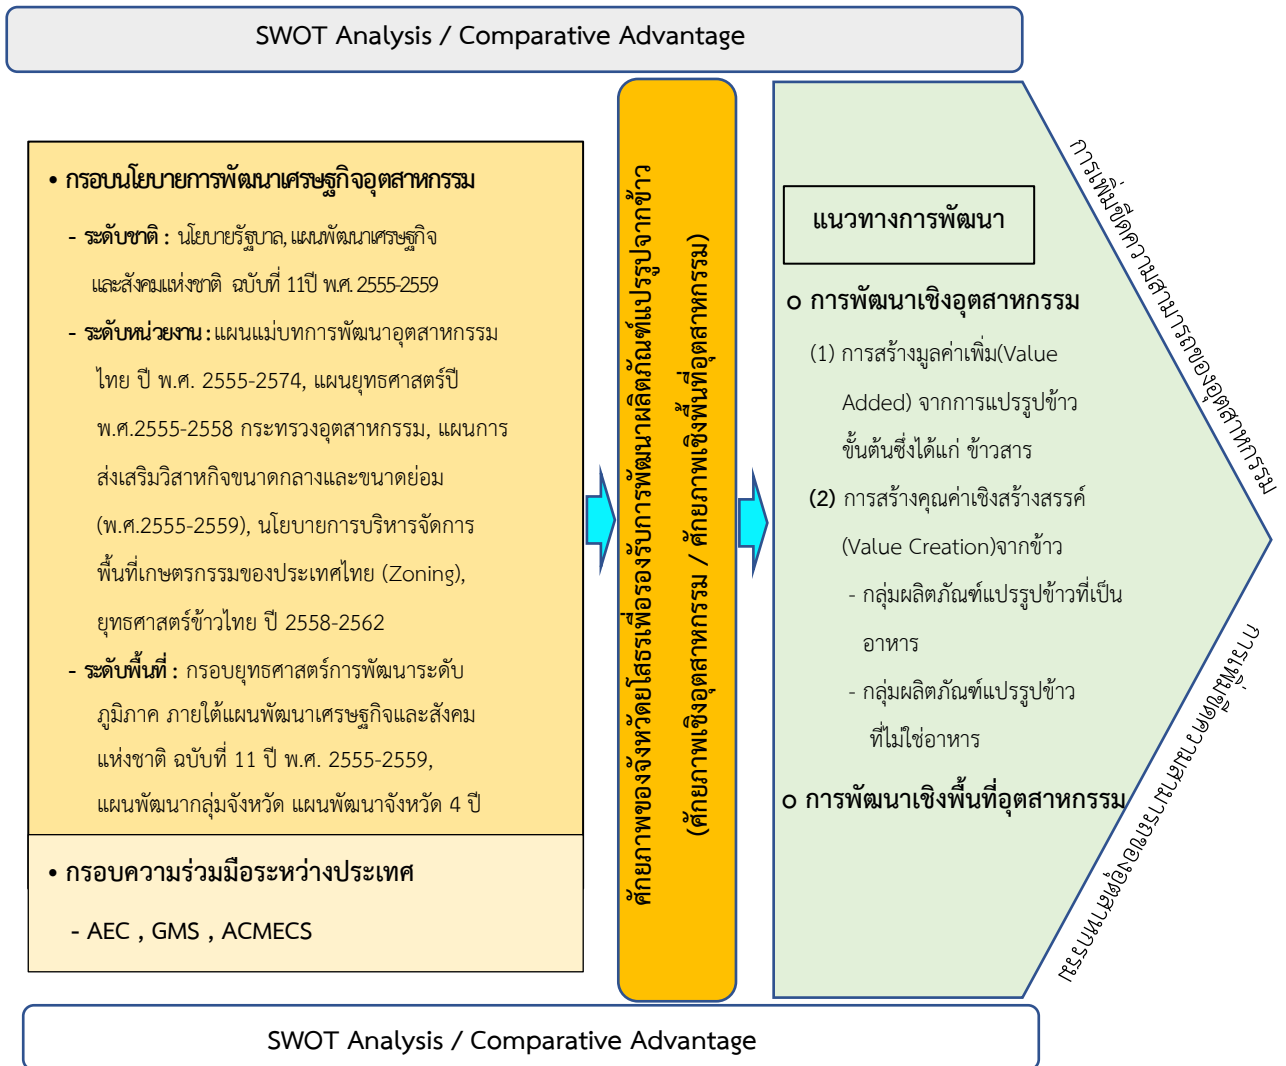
SWOT Analysis / Comparative Advantage

• กรอบนโยบายการพัฒนาเศรษฐกิจอุตสาหกรรม

- ระดับชาติ : นโยบายรัฐบาล, แผนพัฒนาเศรษฐกิจและสังคมแห่งชาติ ฉบับที่ 11ปี พ.ศ. 2555-2559

- ระดับหน่วยงาน : แผนแม่บทการพัฒนาอุตสาหกรรมไทย ปี พ.ศ. 2555-2574, แผนยุทธศาสตร์ปี พ.ศ.2555-2558 กระทรวงอุตสาหกรรม, แผนการส่งเสริมวิสาหกิจขนาดกลางและขนาดย่อม (พ.ศ.2555-2559), นโยบายการบริหารจัดการพื้นที่เกษตรกรรมของประเทศไทย (Zoning), ยุทธศาสตร์ข้าวไทย ปี 2558-2562

- ระดับพื้นที่ : กรอบยุทธศาสตร์การพัฒนาระดับภูมิภาค ภายใต้แผนพัฒนาเศรษฐกิจและสังคมแห่งชาติ ฉบับที่ 11 ปี พ.ศ. 2555-2559, แผนพัฒนากลุ่มจังหวัด แผนพัฒนาจังหวัด 4 ปี

• กรอบความร่วมมือระหว่างประเทศ

- AEC , GMS , ACMECS

ศักยภาพของจังหวัดยโสธรเพื่อรองรับการพัฒนาผลิตภัณฑ์แปรรูปจากข้าว
(ศักยภาพเชิงอุตสาหกรรม / ศักยภาพเชิงพื้นที่อุตสาหกรรม)

แนวทางการพัฒนา

o การพัฒนาเชิงอุตสาหกรรม

(1) การสร้างมูลค่าเพิ่ม(Value Added) จากการแปรรูปข้าวขั้นต้นซึ่งได้แก่ ข้าวสาร

(2) การสร้างคุณค่าเชิงสร้างสรรค์ (Value Creation)จากข้าว

- กลุ่มผลิตภัณฑ์แปรรูปข้าวที่เป็นอาหาร

- กลุ่มผลิตภัณฑ์แปรรูปข้าวที่ไม่ใช่อาหาร

o การพัฒนาเชิงพื้นที่อุตสาหกรรม

การเพิ่มขีดความสามารถของอุตสาหกรรม

การยกระดับการพัฒนาพื้นที่อุตสาหกรรม

SWOT Analysis / Comparative Advantage